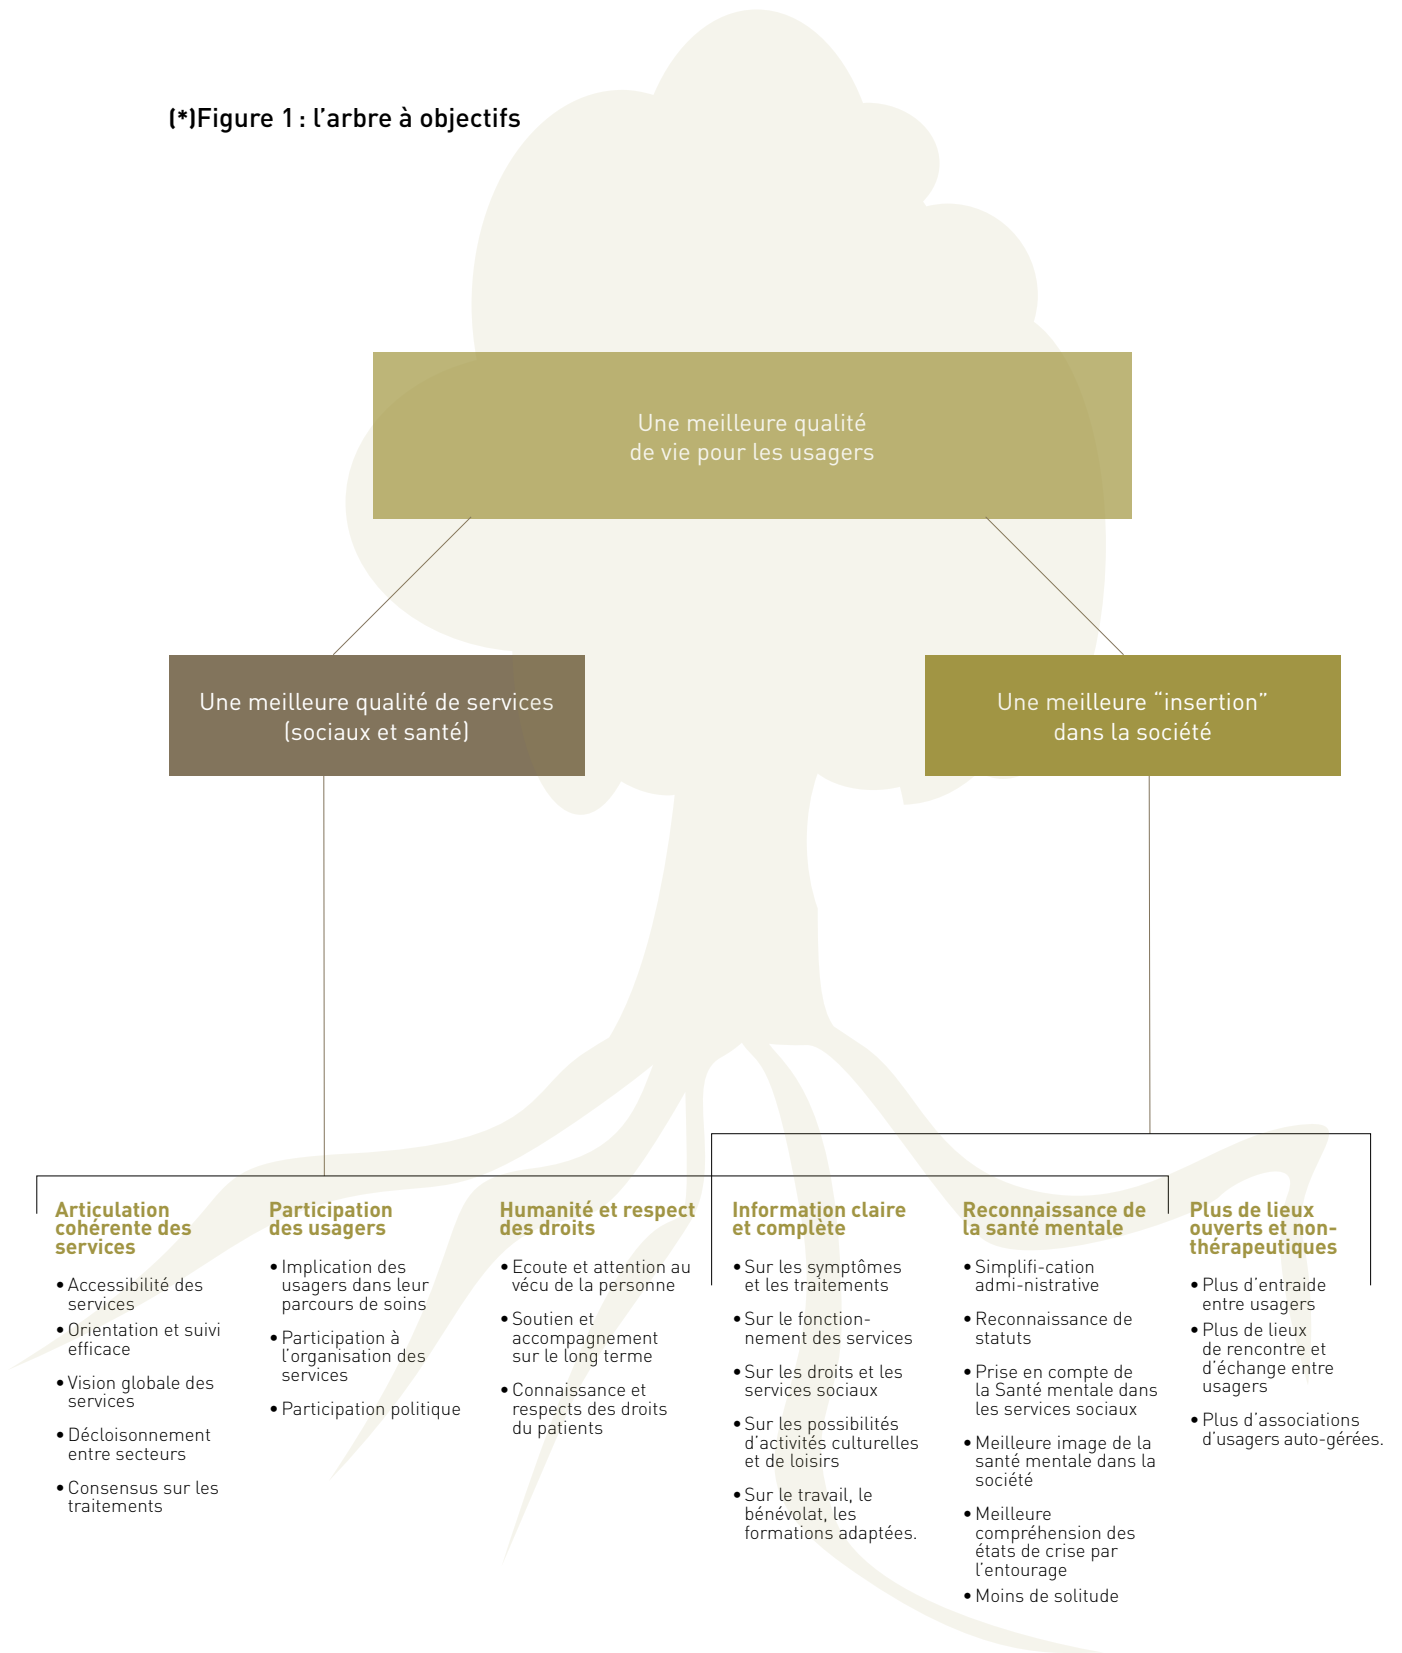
(*)Figure 1 : l’arbre à objectifs

Une meilleure qualité de vie pour les usagers

Une meilleure qualité de services (sociaux et santé)

Une meilleure “insertion” dans la société

Articulation cohérente des services

• Accessibilité des services
• Orientation et suivi efficace
• Vision globale des services
• Décloisonnement entre secteurs
• Consensus sur les traitements

Participation des usagers

• Implication des usagers dans leur parcours de soins
• Participation à l’organisation des services
• Participation politique

Humanité et respect des droits

• Ecoute et attention au vécu de la personne
• Soutien et accompagnement sur le long terme
• Connaissance et respects des droits du patients

Information claire et complète

• Sur les symptômes et les traitements
• Sur le fonction-nement des services
• Sur les droits et les services sociaux
• Sur les possibilités d’activités culturelles et de loisirs
• Sur le travail, le bénévolat, les formations adaptées.

Reconnaissance de la santé mentale

• Simplifi-cation admi-nistrative
• Reconnaissance de statuts
• Prise en compte de la Santé mentale dans les services sociaux
• Meilleure image de la santé mentale dans la société
• Meilleure compréhension des états de crise par l’entourage
• Moins de solitude

Plus de lieux ouverts et non-thérapeutiques

• Plus d’entraide entre usagers
• Plus de lieux de rencontre et d’échange entre usagers
• Plus d’associations d’usagers auto-gérées.